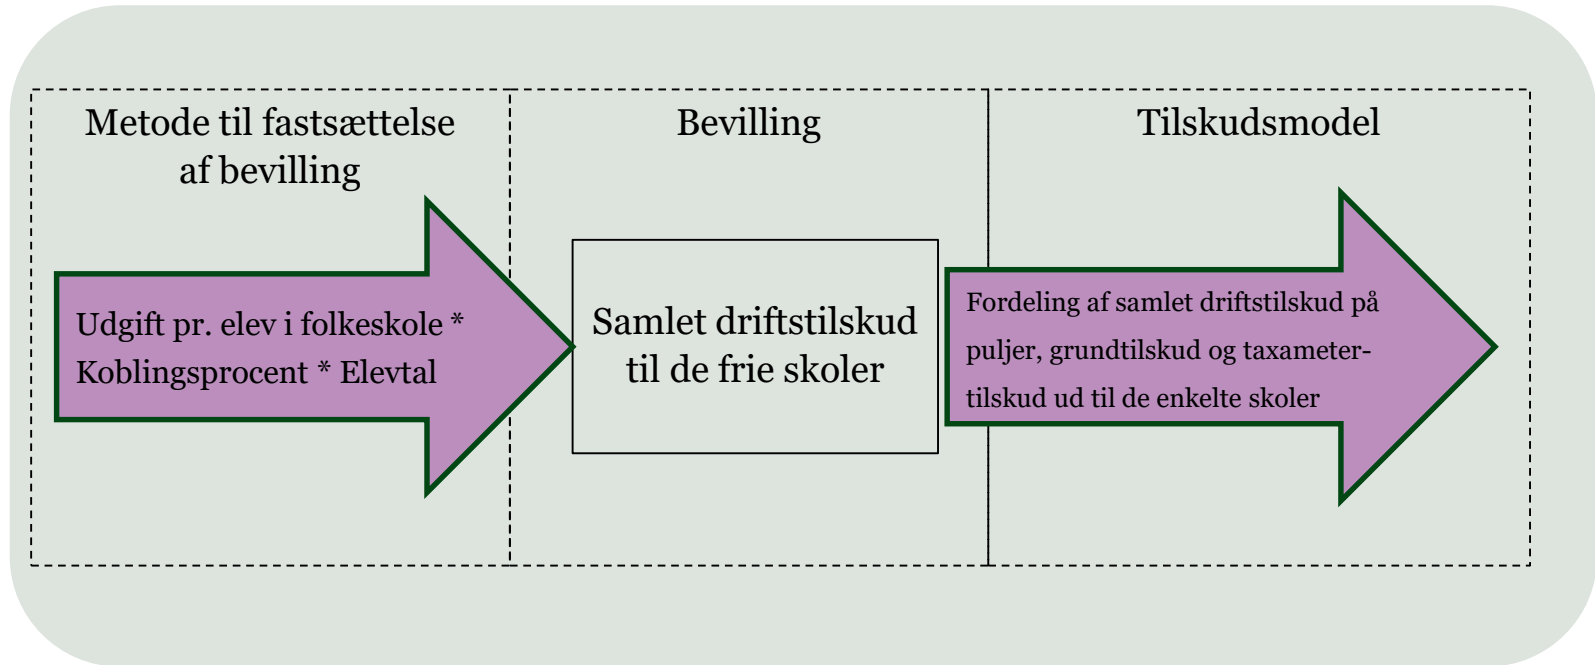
Metode til fastsættelse af bevilling

Udgift pr. elev i folkeskole * Koblingsprocent * Elevtal

Bevilling

Samlet driftstilskud til de frie skoler

Tilskudsmodel

Fordeling af samlet driftstilskud på puljer, grundtilskud og taxametertilskud ud til de enkelte skoler